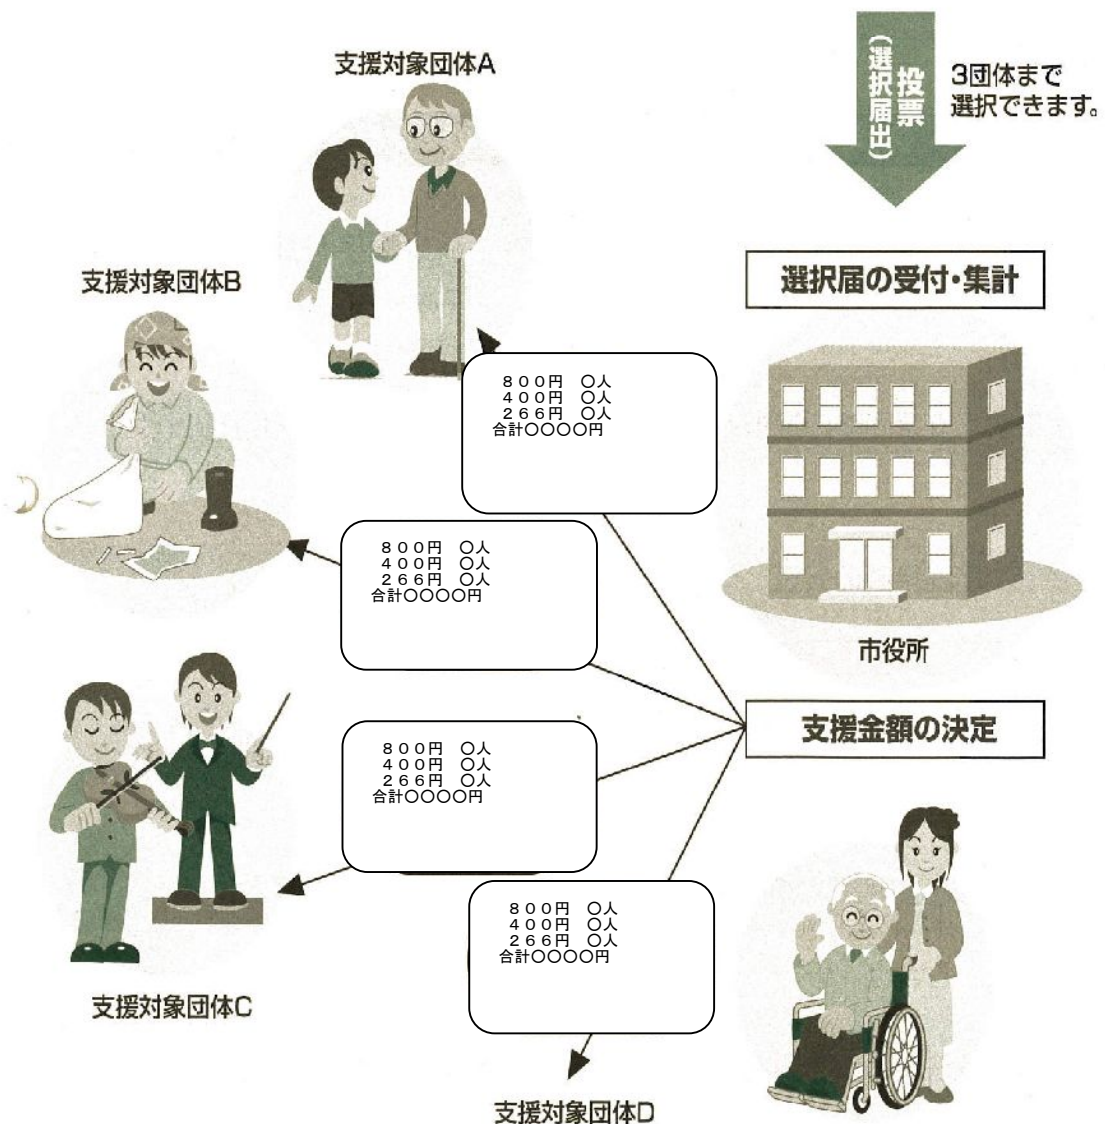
投票（選択届出）

3団体まで選択できます。

支援対象団体A

選択届の受付・集計

支援対象団体B

８００円　○人
４００円　○人
２６６円　○人
合計○○○○円

８００円　○人
４００円　○人
２６６円　○人
合計○○○○円

市役所

支援金額の決定

８００円　○人
４００円　○人
２６６円　○人
合計○○○○円

８００円　○人
４００円　○人
２６６円　○人
合計○○○○円

支援対象団体C

支援対象団体D